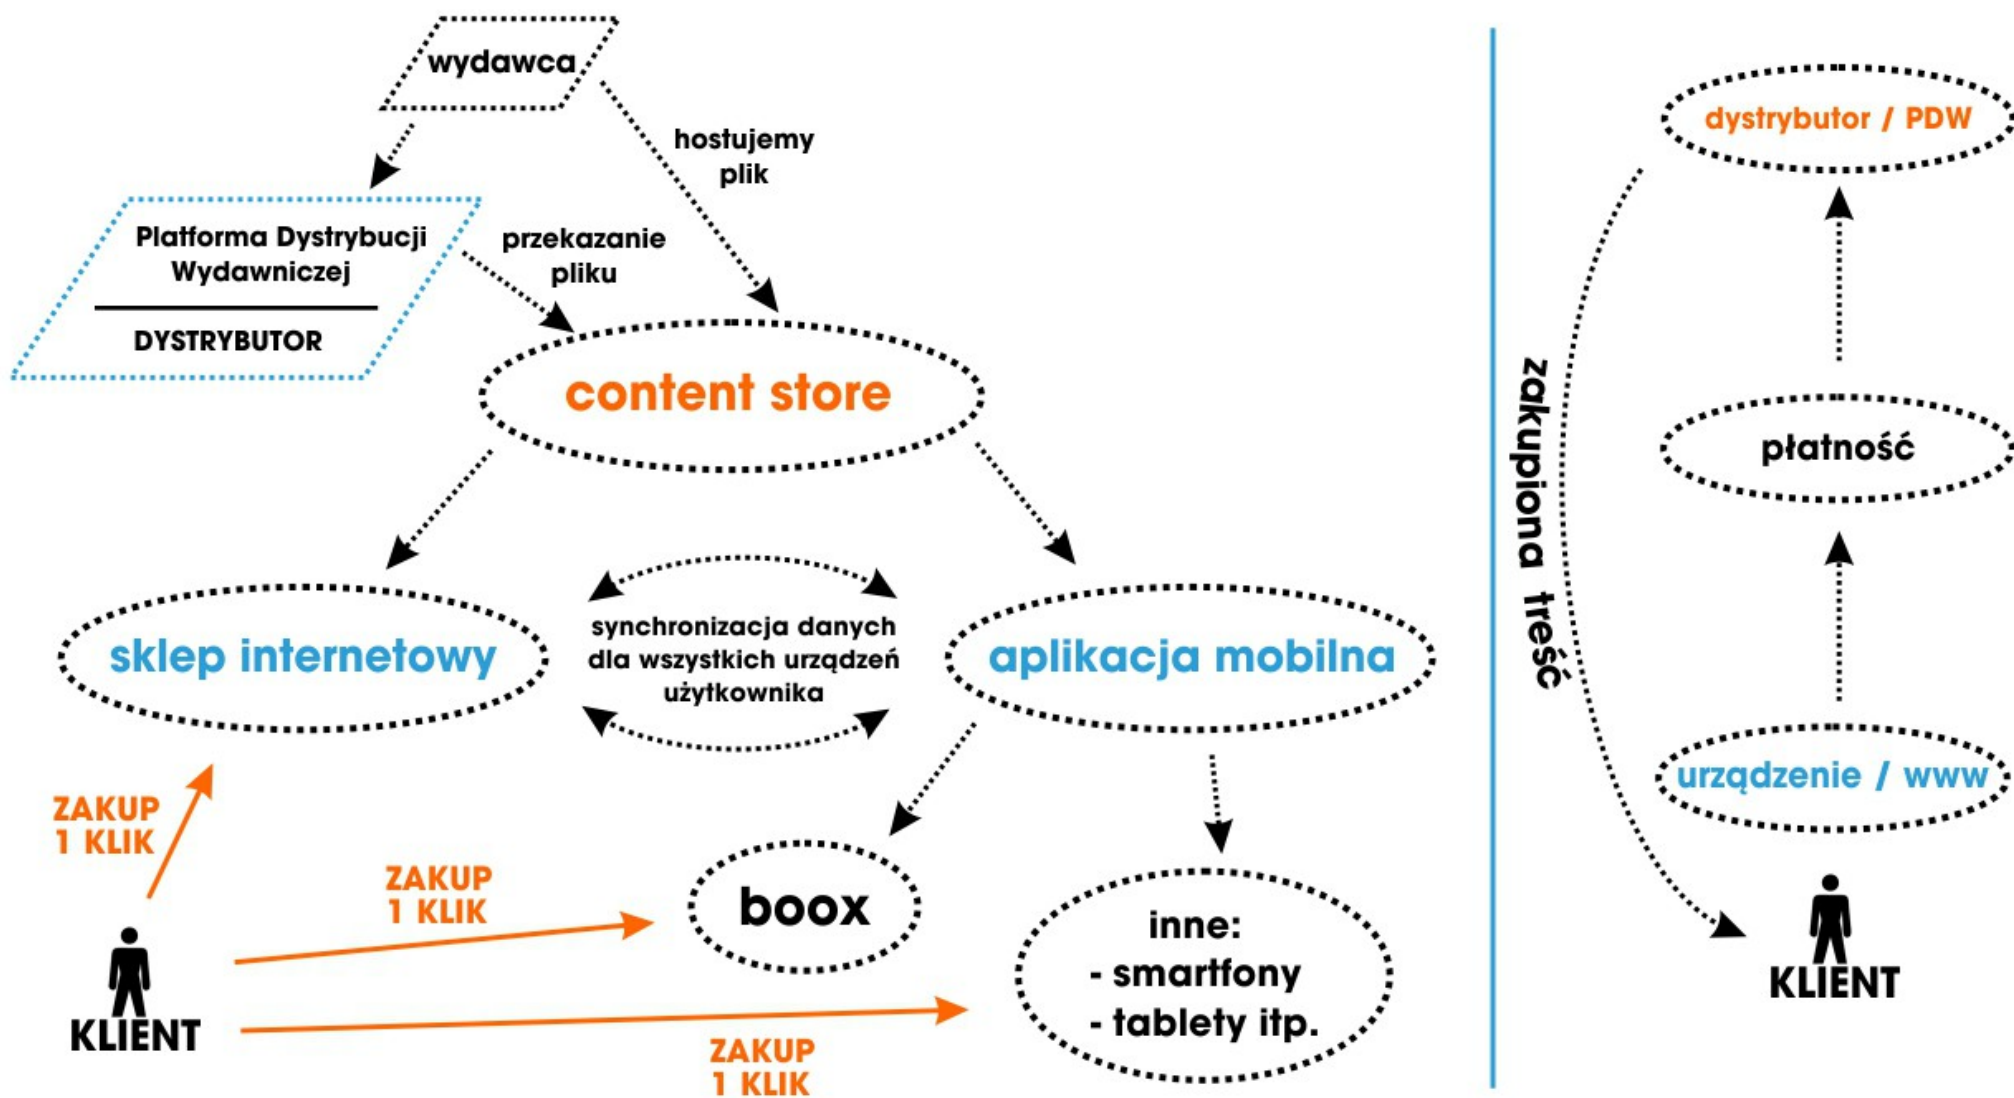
wydawca

hostujemy plik

Platforma Dystrybucji Wydawniczej

DYSTRYBUTOR

przekazanie pliku

content store

sklep internetowy

synchronizacja danych dla wszystkich urządzeń użytkownika

aplikacja mobilna

ZAKUP 1 KLIK

ZAKUP 1 KLIK

boox

inne:
- smartfony
- tablety itp.

KLIENT

ZAKUP 1 KLIK

dystrybutor / PDW

zakupiona treść

płatność

urządzenie / www

KLIENT